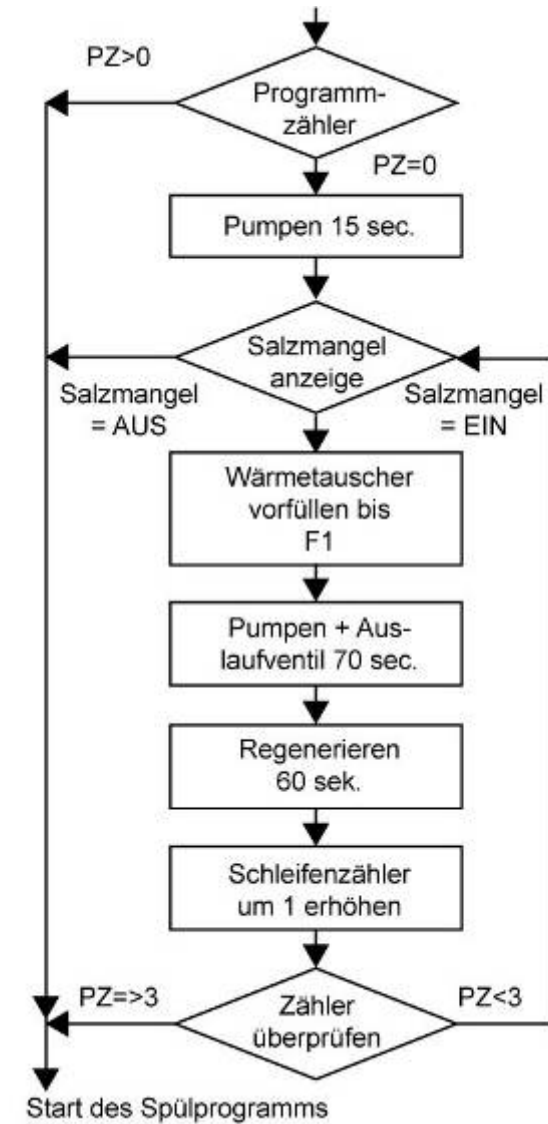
PZ>0

Programm-zähler

PZ=0

Pumpen 15 sec.

Salzmangel anzeige

Salzmangel = AUS

Salzmangel = EIN

Wärmetauscher vorfüllen bis F1

Pumpen + Auslaufventil 70 sec.

Regenerieren 60 sek.

Schleifenzähler um 1 erhöhen

PZ=>3

Zähler überprüfen

PZ<3

Start des Spülprogramms